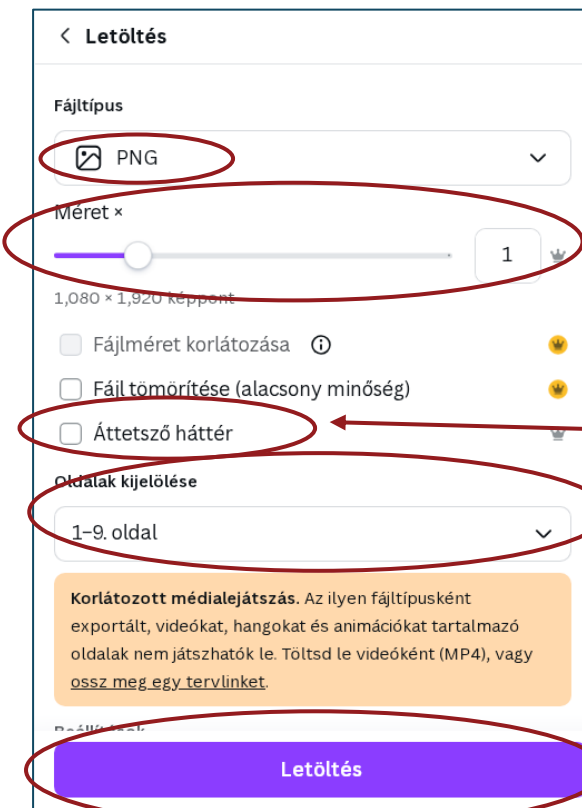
< Letöltés

Fájltípus

PNG

Méret ×

1

1,080 × 1,920 képpont

Fájlméret korlátozása

Fájl tömörítése (alacsony minőség)

Áttetsző háttér

Oldalak kijelölése

1–9. oldal

**Korlátozott médialejátszás.** Az ilyen fájltípusként exportált, videókat, hangokat és animációkat tartalmazó oldalak nem játszhatók le. Töltsd le videóként (MP4), vagy ossz meg egy tervlinket.

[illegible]

Letöltés